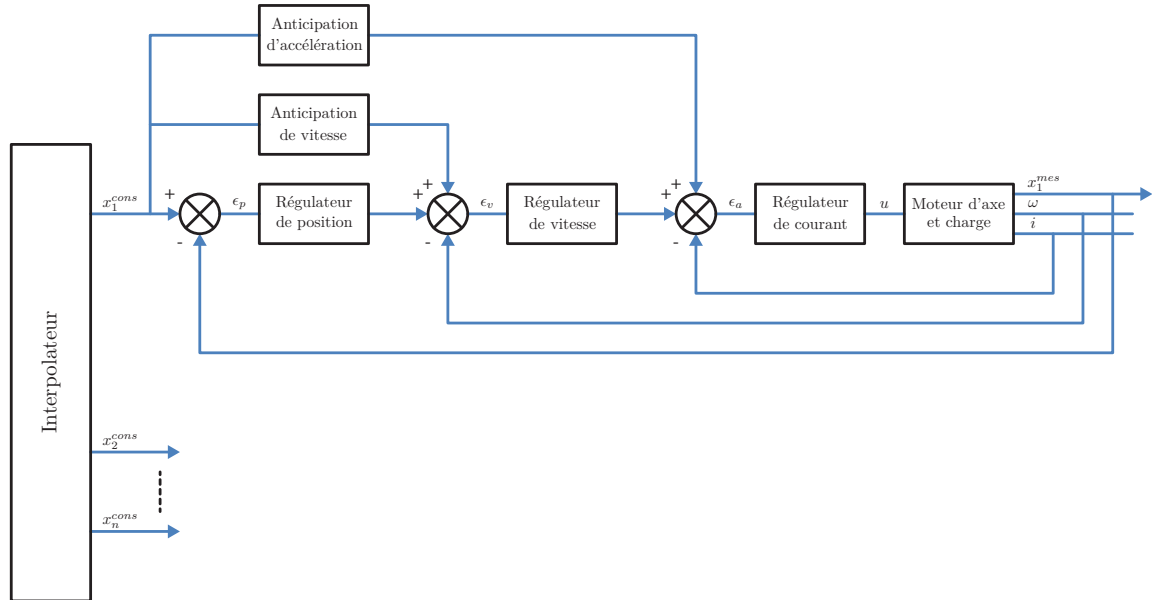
Anticipation d'accélération

Anticipation de vitesse

Interpolateur

$x_1^{cons}$

+

-

$\epsilon_p$

Régulateur de position

+

+

-

$\epsilon_v$

Régulateur de vitesse

+

+

-

$\epsilon_a$

Régulateur de courant

$u$

Moteur d'axe et charge

$x_1^{mes}$

$\omega$

$i$

$x_2^{cons}$

$x_n^{cons}$